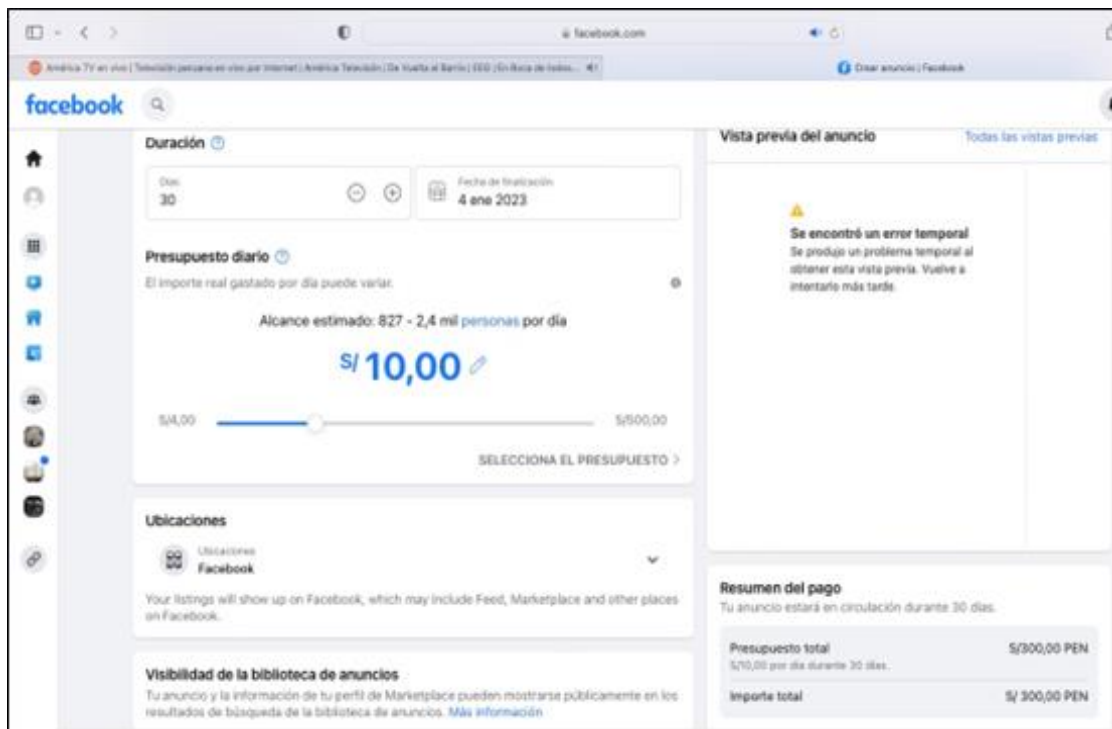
facebook.com

América TV en vivo | Televisión peruana en vivo por Internet | América Televisión | De Vuelta al Barrio | EEG | En Boca de todos... 

Crear anuncio | Facebook

facebook

Duración

Días
30

Fecha de finalización
4 ene 2023

Presupuesto diario

El importe real gastado por día puede variar.

Alcance estimado: 827 - 2,4 mil personas por día

S/ 10,00

S/4,00

S/500,00

SELECCIONA EL PRESUPUESTO >

Ubicaciones

Ubicaciones
Facebook

Your listings will show up on Facebook, which may include Feed, Marketplace and other places on Facebook.

Visibilidad de la biblioteca de anuncios

Tu anuncio y la información de tu perfil de Marketplace pueden mostrarse públicamente en los resultados de búsqueda de la biblioteca de anuncios. Más información

Vista previa del anuncio

Todas las vistas previas

Se encontró un error temporal

Se produjo un problema temporal al obtener esta vista previa. Vuelve a intentarlo más tarde.

Resumen del pago

Tu anuncio estará en circulación durante 30 días.

Presupuesto total
S/10,00 por día durante 30 días.

S/300,00 PEN

Importe total

S/ 300,00 PEN